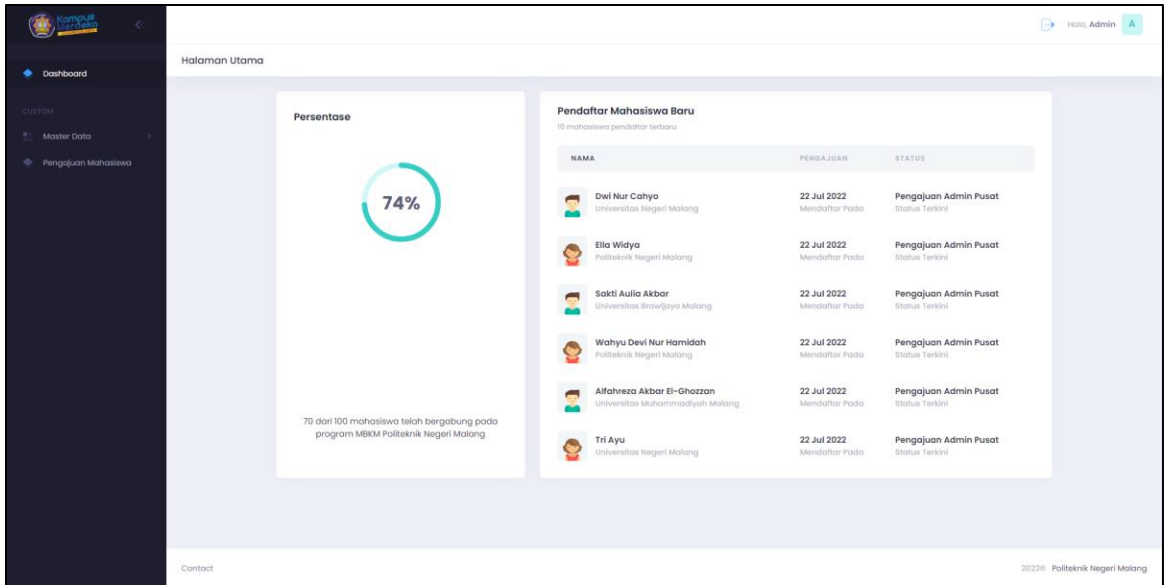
Kampus Merdeka

Halo, Admin A

Dashboard

CUSTOM

Master Data

Pengajuan Mahasiswa

Halaman Utama

Persentase

74%

70 dari 100 mahasiswa telah bergabung pada program MBKM Politeknik Negeri Malang

Pendaftar Mahasiswa Baru

10 mahasiswa pendaftar terbaru

| NAMA | PENGAJUAN | STATUS |
|---|---|---|
| Dwi Nur Cahyo Universitas Negeri Malang | 22 Jul 2022 Mendaftar Pada | Pengajuan Admin Pusat Status Terkini |
| Ella Widya Politeknik Negeri Malang | 22 Jul 2022 Mendaftar Pada | Pengajuan Admin Pusat Status Terkini |
| Sakti Aulia Akbar Universitas Brawijaya Malang | 22 Jul 2022 Mendaftar Pada | Pengajuan Admin Pusat Status Terkini |
| Wahyu Devi Nur Hamidah Politeknik Negeri Malang | 22 Jul 2022 Mendaftar Pada | Pengajuan Admin Pusat Status Terkini |
| Alfahreza Akbar El-Ghozzan Universitas Muhammadiyah Malang | 22 Jul 2022 Mendaftar Pada | Pengajuan Admin Pusat Status Terkini |
| Tri Ayu Universitas Negeri Malang | 22 Jul 2022 Mendaftar Pada | Pengajuan Admin Pusat Status Terkini |

Contact

2022© Politeknik Negeri Malang